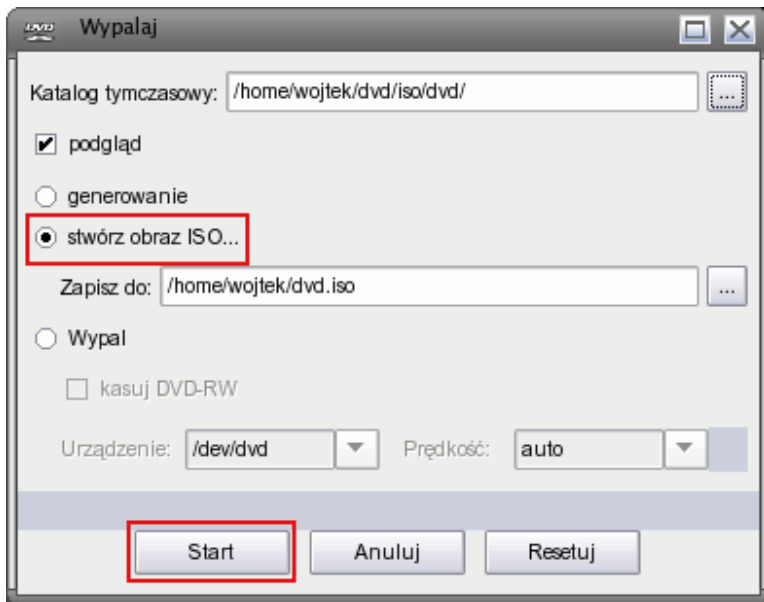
DVD Wypalaj

Katalog tymczasowy: /home/wojtek/dvd/iso/dvd/ ...

podgląd

generowanie

stwórz obraz ISO...

Zapisz do: /home/wojtek/dvd.iso ...

Wypal

kasuj DVD-RW

Urządzenie: /dev/dvd Prędkość: auto

Start Anuluj Resetuj